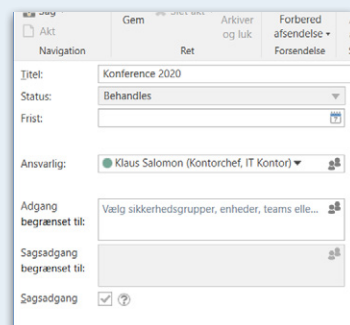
Sag
Akt
Navigation
Gem
Slet akt
Arkiver og luk
Ret
Forbered afsendelse
Forsendelse

Titel: Konference 2020
Status: Behandles
Frist:

Ansvarlig: Klaus Salomon (Kontorchef, IT Kontor)

Adgang begrænset til: Vælg sikkerhedsgrupper, enheder, teams elle...

Sagsadgang begrænset til:

Sagsadgang